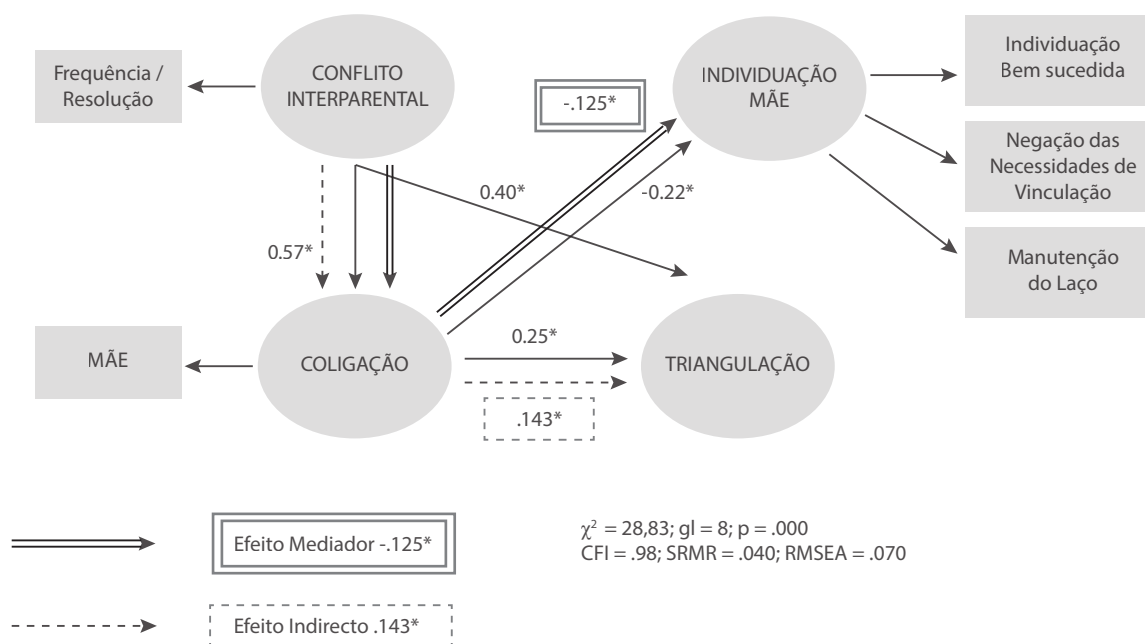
Frequência / Resolução

CONFLITO INTERPARENTAL

-.125*

INDIVIDUAÇÃO MÃE

Individuação Bem sucedida

Negação das Necessidades de Vinculação

Manutenção do Laço

0.40*

-0.22*

0.57*

MÃE

COLIGAÇÃO

0.25*

TRIANGULAÇÃO

.143*

Efeito Mediador -.125*

Efeito Indirecto .143*

$\chi^2$ = 28,83; gl = 8; p = .000
CFI = .98; SRMR = .040; RMSEA = .070